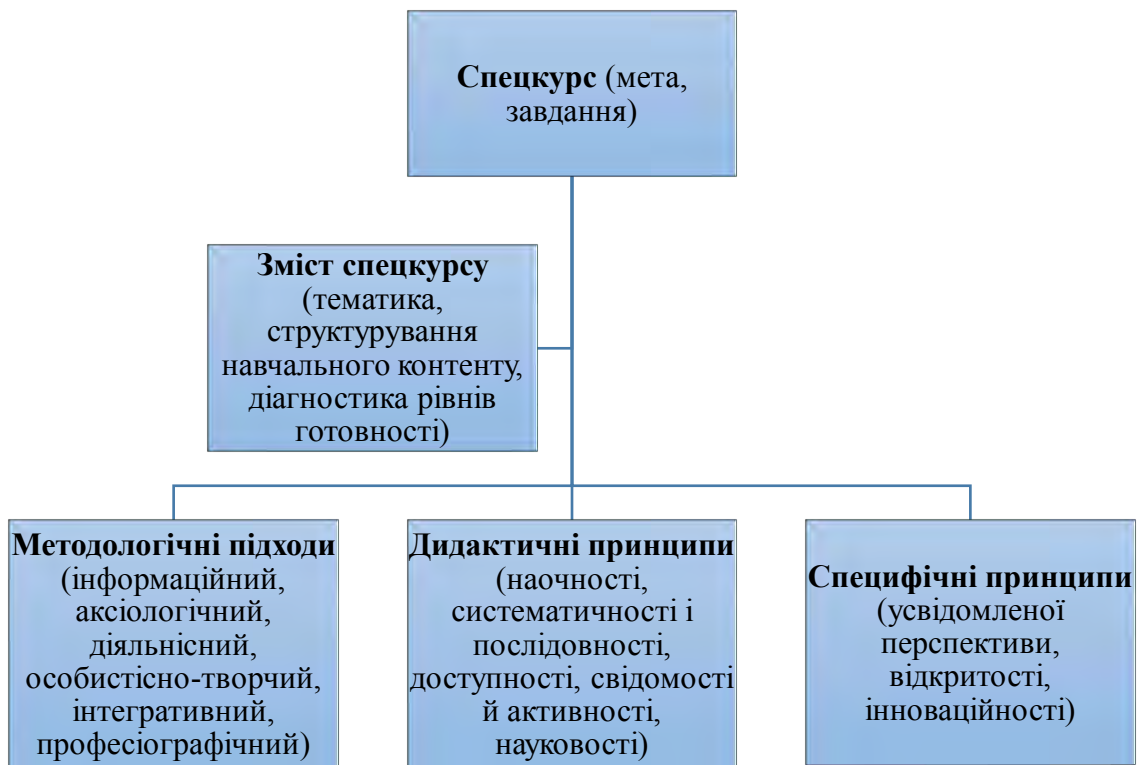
**Спецкурс** (мета, завдання)

**Зміст спецкурсу** (тематика, структурування навчального контенту, діагностика рівнів готовності)

**Методологічні підходи** (інформаційний, аксіологічний, діяльнісний, особистісно-творчий, інтегративний, професіографічний)

**Дидактичні принципи** (наочності, систематичності і послідовності, доступності, свідомості й активності, науковості)

**Специфічні принципи** (усвідомленої перспективи, відкритості, інноваційності)